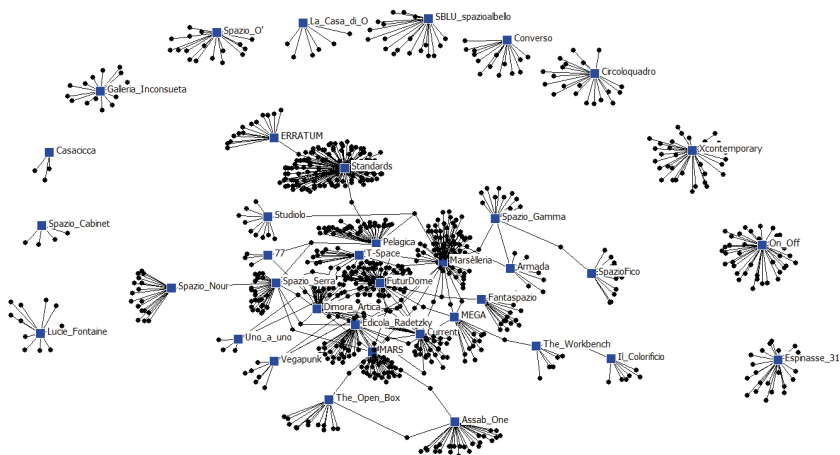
Spazio_O'
La_Casa_di_O
SBLU_spazioalbello
Converso
Circoloquadro
Galleria_Inconsueta
ERRATUM
Casacicca
Standards
Xcontemporary
Studiolo
Spazio_Gamma
Spazio_Cabinet
Pelagica
On_Off
?77
T-Space
Marsèlleria
Armada
SpazioFico
Spazio_Nour
Spazio_Serra
FuturDome
Fantaspazio
Lucie_Fontaine
Dimora_Artica
MEGA
Uno_a_uno
Edicola_Radetzky
Current
The_Workbench
Vegapunk
MARS
Il_Colorificio
Espinasse_31
The_Open_Box
Assab_One